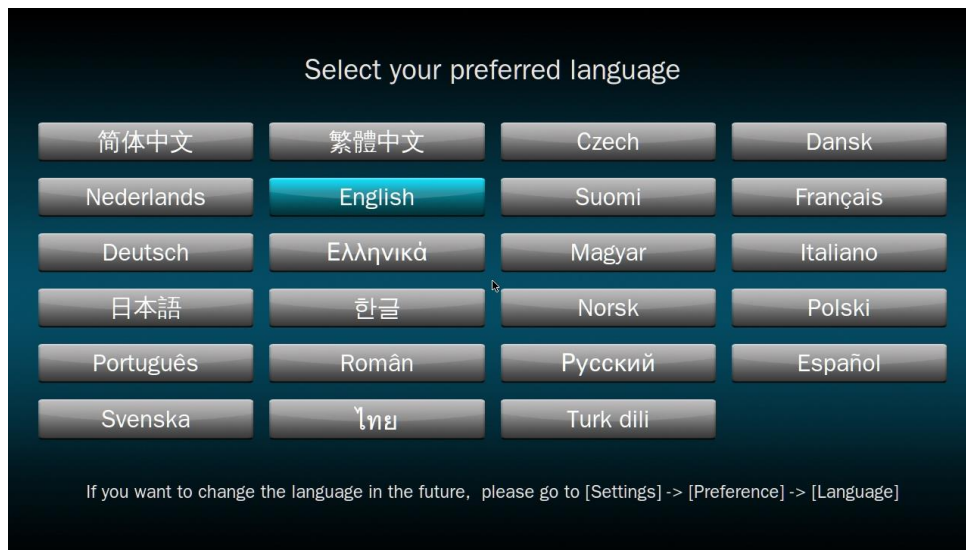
Select your preferred language

| 简体中文 | 繁體中文 | Czech | Dansk |
|---|---|---|---|
| Nederlands | English | Suomi | Français |
| Deutsch | Ελληνικά | Magyar | Italiano |
| 日本語 | 한글 | Norsk | Polski |
| Português | Român | Русский | Español |
| Svenska | ไทย | Turk dili | |

If you want to change the language in the future, please go to [Settings] -> [Preference] -> [Language]